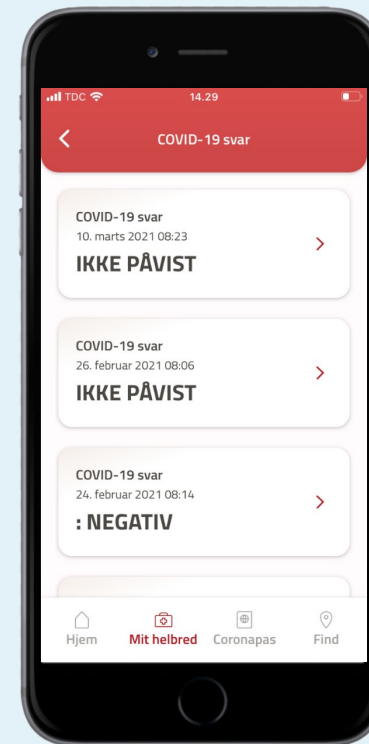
TDC 14.29

COVID-19 svar

COVID-19 svar
10. marts 2021 08:23
IKKE PÅVIST

COVID-19 svar
26. februar 2021 08:06
IKKE PÅVIST

COVID-19 svar
24. februar 2021 08:14
: NEGATIV

Hjem
Mit helbred
Coronapas
Find